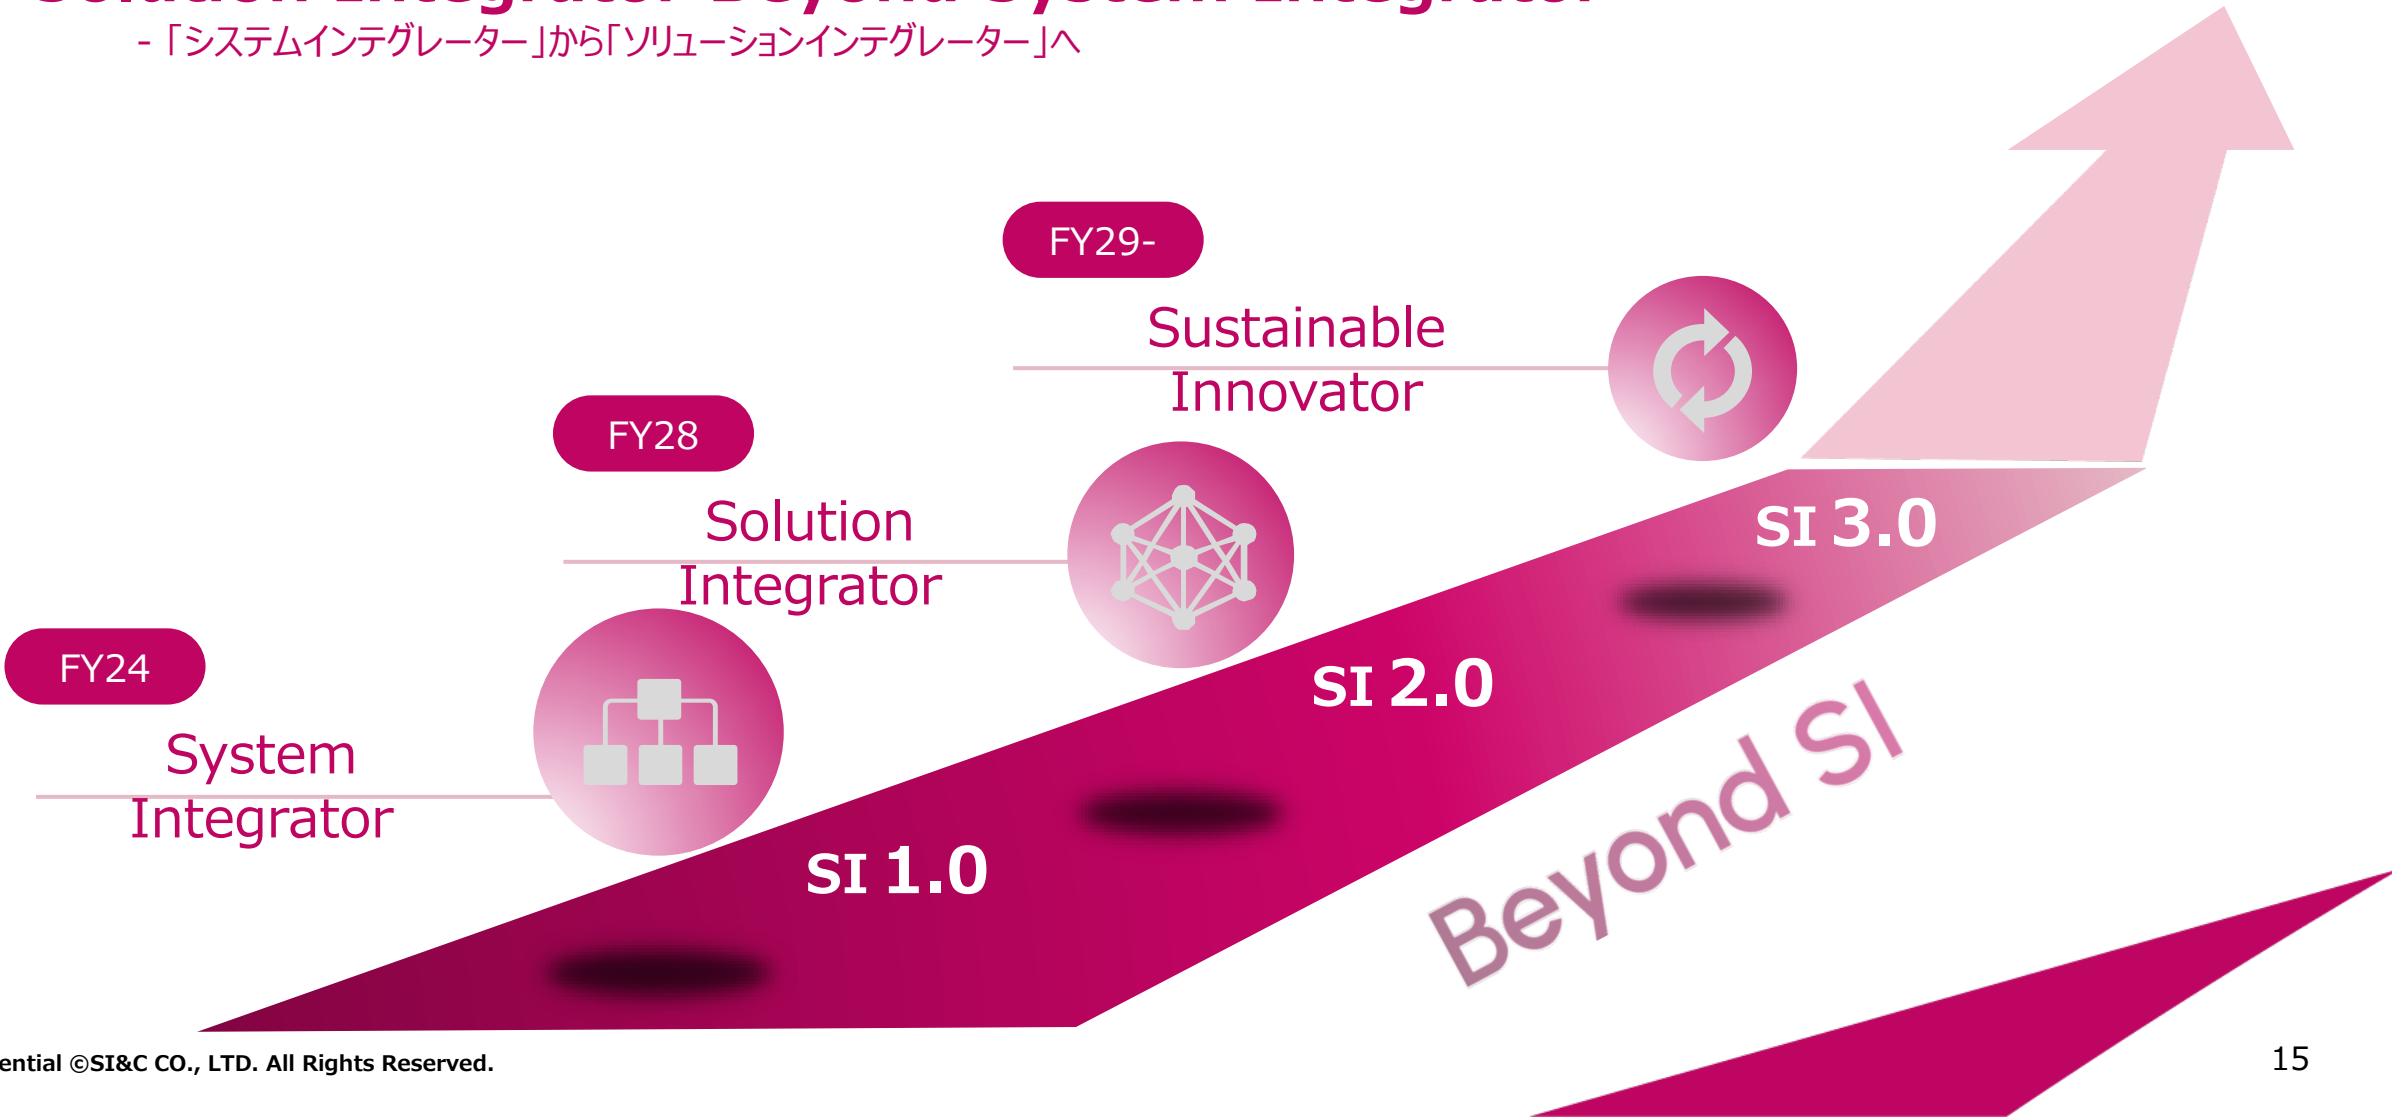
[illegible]

-「システムインテグレーター」から「ソリューションインテグレーター」へ

FY29-

Sustainable Innovator

FY28

Solution Integrator

FY24

System Integrator

SI 3.0

SI 2.0

SI 1.0

Beyond SI

ential ©SI&C CO., LTD. All Rights Reserved.

15